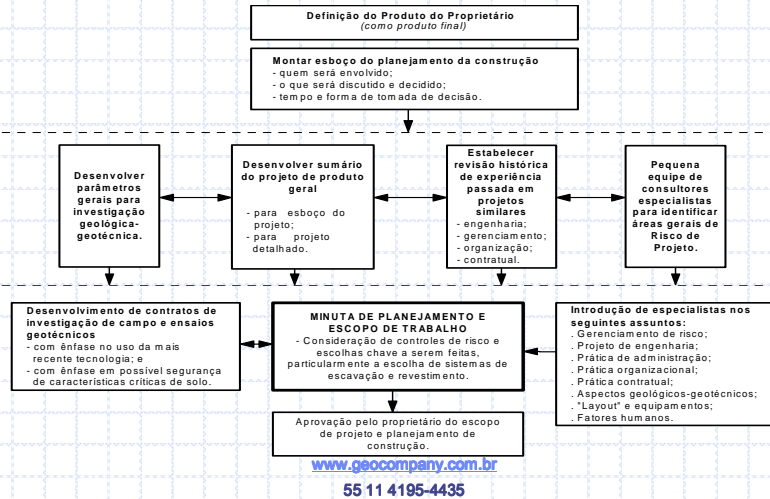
Definição do Produto do Proprietário
(como produto final)

Montar esboço do planejamento da construção
- quem será envolvido;
- o que será discutido e decidido;
- tempo e forma de tomada de decisão.

Desenvolver parâmetros gerais para investigação geológica-geotécnica.

Desenvolver sumário do projeto de produto geral
- para esboço do projeto;
- para projeto detalhado.

Estabelecer revisão histórica de experiência passada em projetos similares
- engenharia;
- gerenciamento;
- organização;
- contratual.

Pequena equipe de consultores especialistas para identificar áreas gerais de Risco de Projeto.

Desenvolvimento de contratos de investigação de campo e ensaios geotécnicos
- com ênfase no uso da mais recente tecnologia; e
- com ênfase em possível segurança de características críticas de solo.

MINUTA DE PLANEJAMENTO E ESCOPO DE TRABALHO
- Consideração de controles de risco e escolhas chave a serem feitas, particularmente a escolha de sistemas de escavação e revestimento.

Introdução de especialistas nos seguintes assuntos:
. Gerenciamento de risco;
. Projeto de engenharia;
. Prática de administração;
. Prática organizacional;
. Prática contratual;
. Aspectos geológicos-geotécnicos;
. "Layout" e equipamentos;
. Fatores humanos.

Aprovação pelo proprietário do escopo de projeto e planejamento de construção.

www.geocompany.com.br
55 11 4195-4435